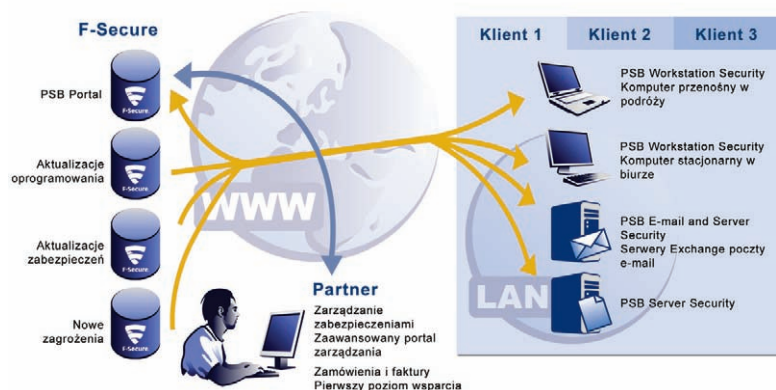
F-Secure

PSB Portal

F-Secure

Aktualizacje oprogramowania

F-Secure

Aktualizacje zabezpieczeń

F-Secure

Nowe zagrożenia

F-Secure

WWW

Partner

Zarządzanie zabezpieczeniami
Zaawansowany portal zarządzania

Zamówienia i faktury
Pierwszy poziom wsparcia

Klient 1

Klient 2

Klient 3

PSB Workstation Security
Komputer przenośny w podróży

PSB Workstation Security
Komputer stacjonarny w biurze

PSB E-mail and Server Security
Serwery Exchange poczty e-mail

LAN

PSB Server Security